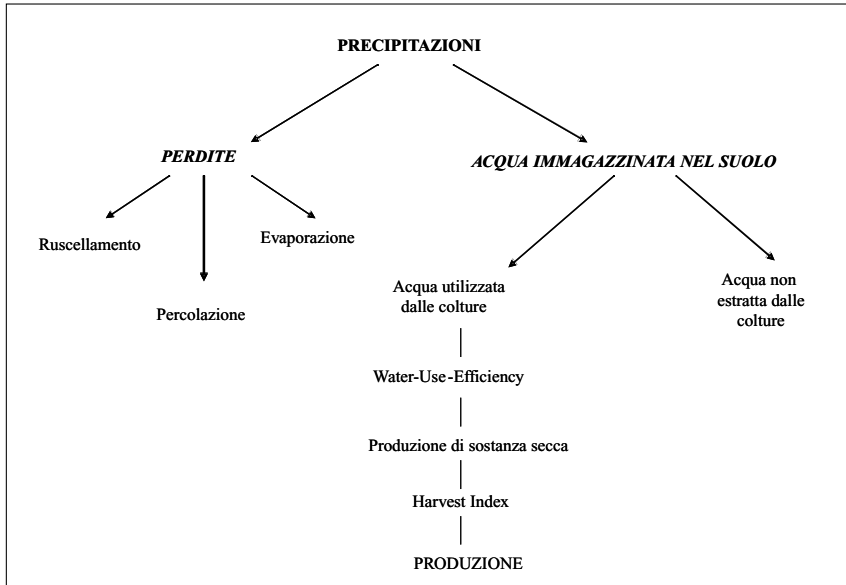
PRECIPITAZIONI

PERDITE

ACQUA IMMAGAZZINATA NEL SUOLO

Ruscellamento

Percolazione

Evaporazione

Acqua utilizzata dalle colture

Acqua non estratta dalle colture

Water-Use-Efficiency

Produzione di sostanza secca

Harvest Index

PRODUZIONE